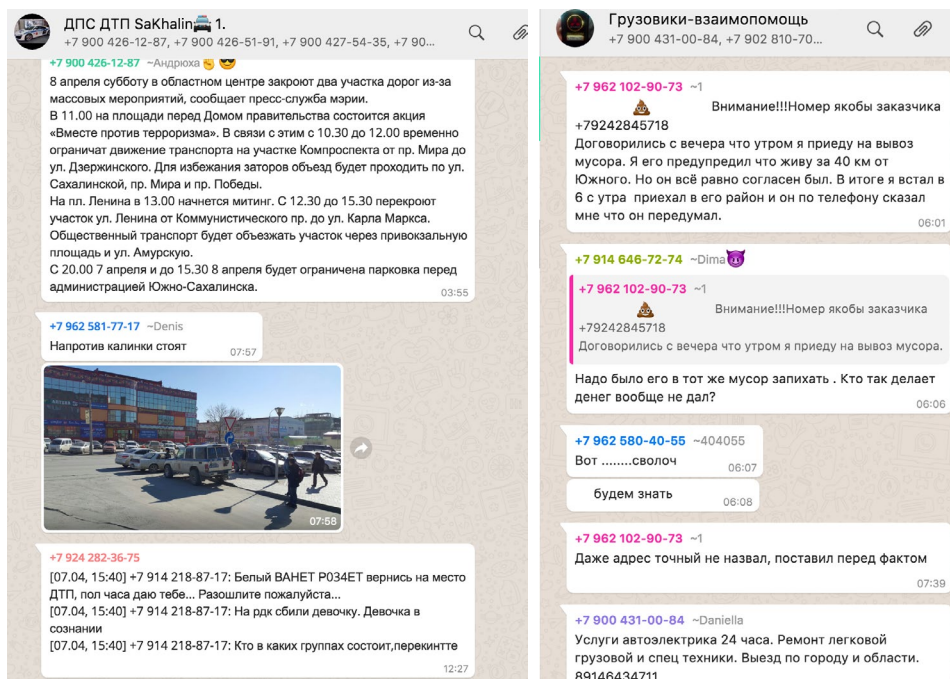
ДПС ДТП SaKhalin🚘 1.
+7 900 426-12-87, +7 900 426-51-91, +7 900 427-54-35, +7 90...

+7 900 426-12-87 ~Андрюха ✌️😎
8 апреля субботу в областном центре закроют два участка дорог из-за массовых мероприятий, сообщает пресс-служба мэрии.
В 11.00 на площади перед Домом правительства состоится акция «Вместе против терроризма». В связи с этим с 10.30 до 12.00 временно ограничат движение транспорта на участке Компроспекта от пр. Мира до ул. Дзержинского. Для избежания заторов объезд будет проходить по ул. Сахалинской, пр. Мира и пр. Победы.
На пл. Ленина в 13.00 начнется митинг. С 12.30 до 15.30 перекроют участок ул. Ленина от Коммунистического пр. до ул. Карла Маркса. Общественный транспорт будет объезжать участок через привокзальную площадь и ул. Амурскую.
С 20.00 7 апреля и до 15.30 8 апреля будет ограничена парковка перед администрацией Южно-Сахалинска.
03:55

+7 962 581-77-17 ~Denis
Напротив калинки стоят
07:57

07:58

+7 924 282-36-75
[07.04, 15:40] +7 914 218-87-17: Белый ВАНЕТ Р034ЕТ вернись на место ДТП, пол часа даю тебе... Разошлите пожалуйста...
[07.04, 15:40] +7 914 218-87-17: На рдк сбили девочку. Девочка в сознании
[07.04, 15:40] +7 914 218-87-17: Кто в каких группах состоит,перекинтте
12:27

Грузовики-взаимопомощь
+7 900 431-00-84, +7 902 810-70...

+7 962 102-90-73 ~1
💩 Внимание!!!Номер якобы заказчика +79242845718
Договорились с вечера что утром я приеду на вывоз мусора. Я его предупредил что живу за 40 км от Южного. Но он всё равно согласен был. В итоге я встал в 6 с утра приехал в его район и он по телефону сказал мне что он передумал.
06:01

+7 914 646-72-74 ~Dima😈
+7 962 102-90-73 ~1
💩 Внимание!!!Номер якобы заказчика +79242845718
Договорились с вечера что утром я приеду на вывоз мусора.
Надо было его в тот же мусор запихать . Кто так делает денег вообще не дал?
06:06

+7 962 580-40-55 ~404055
Вот ........сволоч
06:07

будем знать
06:08

+7 962 102-90-73 ~1
Даже адрес точный не назвал, поставил перед фактом
07:39

+7 900 431-00-84 ~Daniella
Услуги автоэлектрика 24 часа. Ремонт легковой грузовой и спец техники. Выезд по городу и области. 89146434711